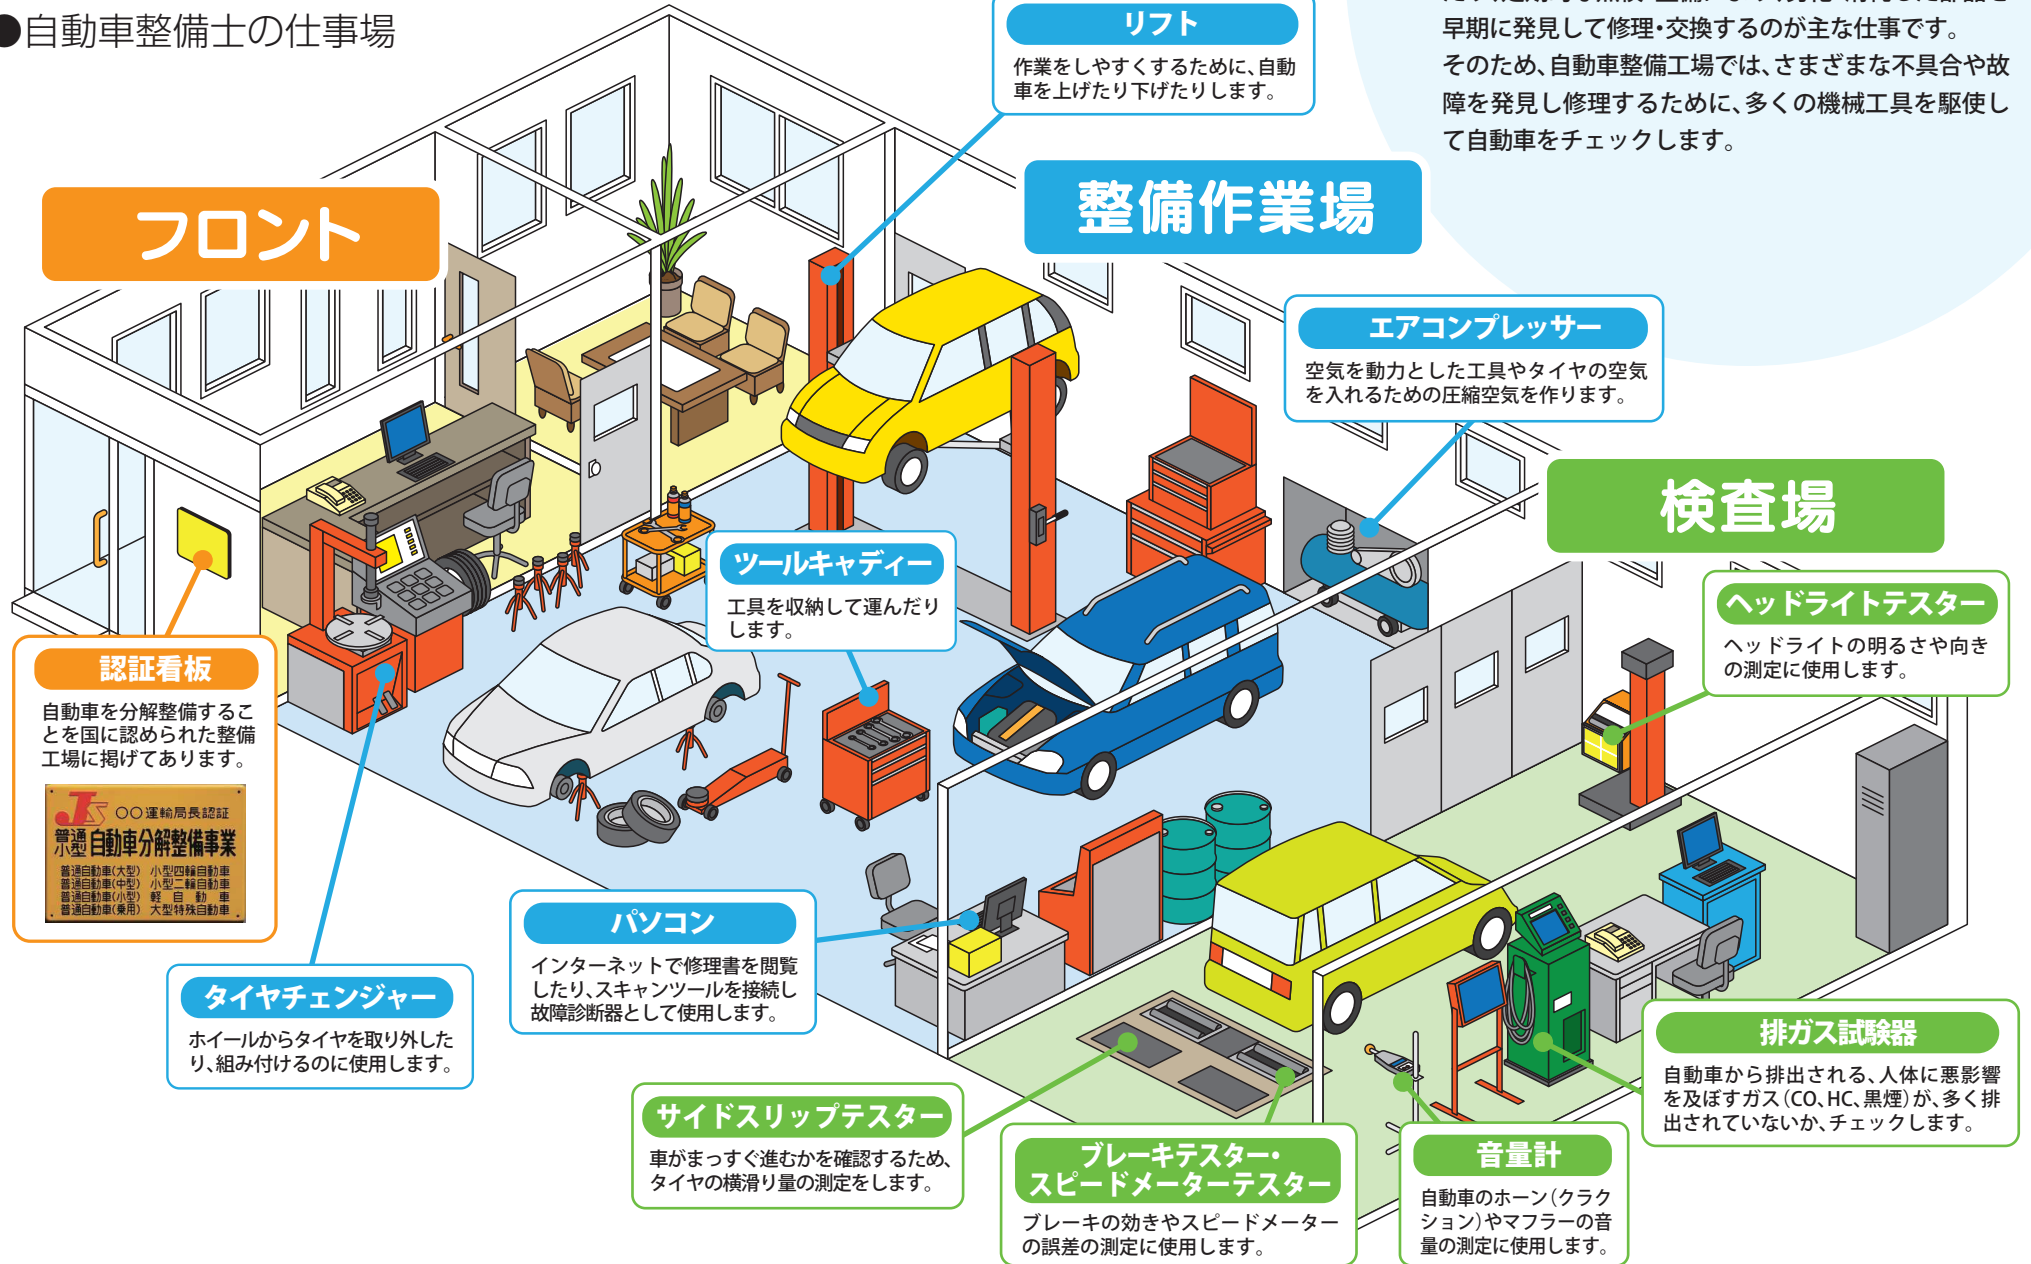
●自動車整備士の仕事場

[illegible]
早期に発見して修理・交換するのが主な仕事です。
そのため、自動車整備工場では、さまざまな不具合や故障を発見し修理するために、多くの機械工具を駆使して自動車をチェックします。

リフト
作業をしやすくするために、自動車を上げたり下げたりします。

フロント

整備作業場

エアコンプレッサー
空気を動力とした工具やタイヤの空気を入れるための圧縮空気を作ります。

検査場

ツールキャディー
工具を収納して運んだりします。

ヘッドライトテスター
ヘッドライトの明るさや向きの測定に使用します。

認証看板
自動車を分解整備することを国に認められた整備工場に掲げてあります。

JS ○○運輸局長認証
普通 小型 自動車分解整備事業
普通自動車(大型) 小型四輪自動車
普通自動車(中型) 小型二輪自動車
普通自動車(小型) 軽 自 動 車
普通自動車(乗用) 大型特殊自動車

パソコン
インターネットで修理書を閲覧したり、スキャンツールを接続し故障診断器として使用します。

タイヤチェンジャー
ホイールからタイヤを取り外したり、組み付けるのに使用します。

排ガス試験器
自動車から排出される、人体に悪影響を及ぼすガス(CO、HC、黒煙)が、多く排出されていないか、チェックします。

サイドスリップテスター
車がまっすぐ進むかを確認するため、タイヤの横滑り量の測定をします。

ブレーキテスター・スピードメーターテスター
ブレーキの効きやスピードメーターの誤差の測定に使用します。

音量計
自動車のホーン(クラクション)やマフラーの音量の測定に使用します。